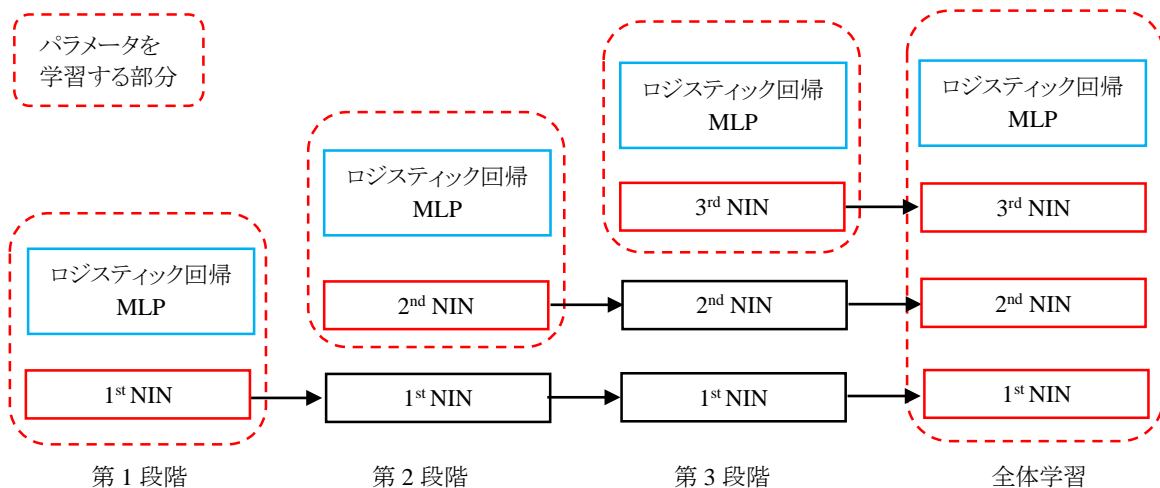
パラメータを
学習する部分

ロジスティック回帰
MLP

1$^{st}$ NIN

第 1 段階

ロジスティック回帰
MLP

2$^{nd}$ NIN

1$^{st}$ NIN

第 2 段階

ロジスティック回帰
MLP

3$^{rd}$ NIN

2$^{nd}$ NIN

1$^{st}$ NIN

第 3 段階

ロジスティック回帰
MLP

3$^{rd}$ NIN

2$^{nd}$ NIN

1$^{st}$ NIN

全体学習